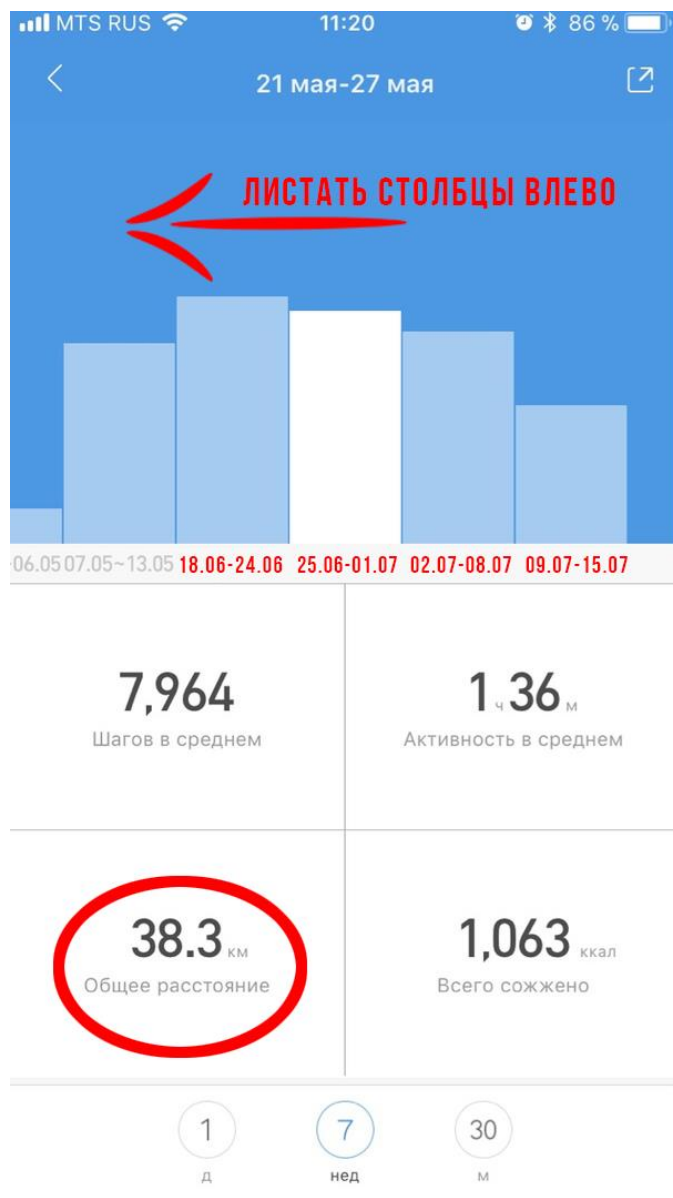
MTS RUS 11:20 86 %

21 мая-27 мая

ЛИСТАТЬ СТОЛБЦЫ ВЛЕВО

-06.05 07.05~13.05 18.06-24.06 25.06-01.07 02.07-08.07 09.07-15.07

7,964
Шагов в среднем

1 ч 36 м
Активность в среднем

38.3 км
Общее расстояние

1,063 ккал
Всего сожжено

1
д

7
нед

30
м